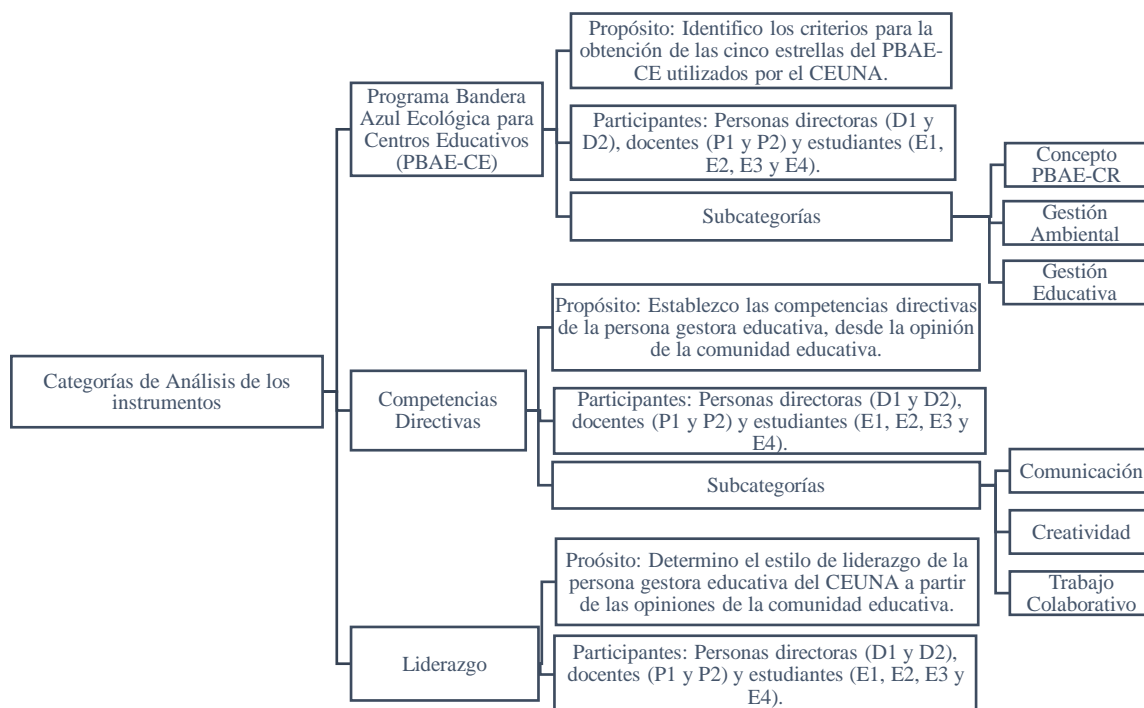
Categorías de Análisis de los instrumentos

Programa Bandera Azul Ecológica para Centros Educativos (PBAE-CE)

Propósito: Identifico los criterios para la obtención de las cinco estrellas del PBAE-CE utilizados por el CEUNA.

Participantes: Personas directoras (D1 y D2), docentes (P1 y P2) y estudiantes (E1, E2, E3 y E4).

Subcategorías

Concepto PBAE-CR

Gestión Ambiental

Gestión Educativa

Competencias Directivas

Propósito: Establezco las competencias directivas de la persona gestora educativa, desde la opinión de la comunidad educativa.

Participantes: Personas directoras (D1 y D2), docentes (P1 y P2) y estudiantes (E1, E2, E3 y E4).

Subcategorías

Comunicación

Creatividad

Trabajo Colaborativo

Liderazgo

Proósito: Determino el estilo de liderazgo de la persona gestora educativa del CEUNA a partir de las opiniones de la comunidad educativa.

Participantes: Personas directoras (D1 y D2), docentes (P1 y P2) y estudiantes (E1, E2, E3 y E4).